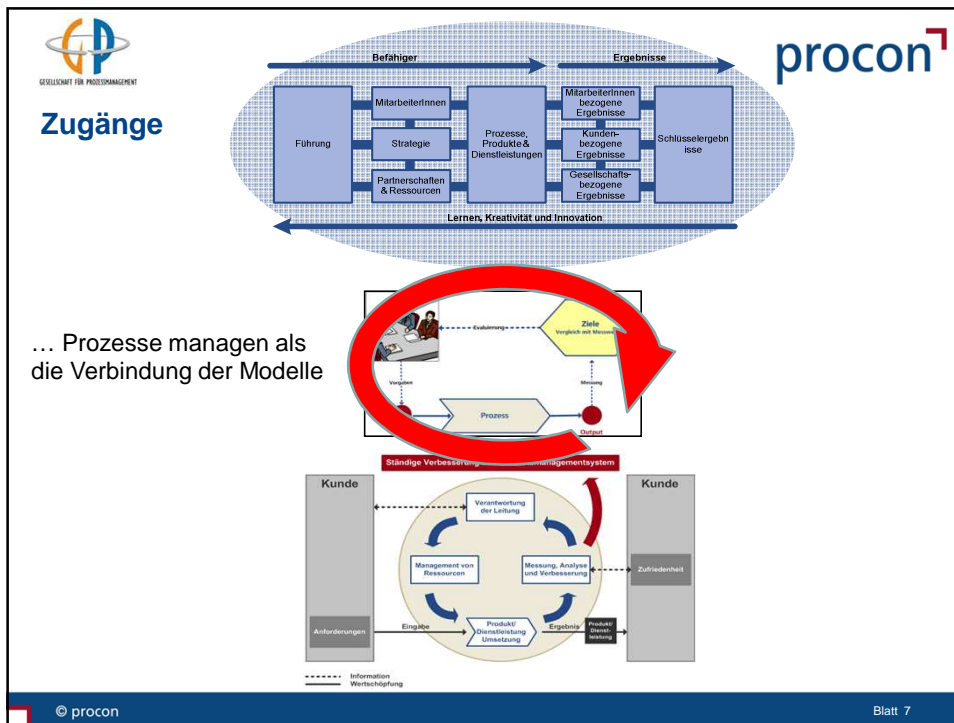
GESELLSCHAFT FÜR PROZESSMANAGEMENT

procon

Zugänge

Befähiger

Ergebnisse

Führung

MitarbeiterInnen

Strategie

Partnerschaften & Ressourcen

Prozesse, Produkte & Dienstleistungen

MitarbeiterInnen bezogene Ergebnisse

Kunden-bezogene Ergebnisse

Gesellschafts-bezogene Ergebnisse

Schlüsselergebnisse

Lernen, Kreativität und Innovation

… Prozesse managen als die Verbindung der Modelle

Evaluierung

Ziele

Vergleich mit Messung

Vorgaben

Messung

Prozess

Output

Ständige Verbesserung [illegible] managementsystem

Kunde

Kunde

Verantwortung der Leitung

Management von Ressourcen

Messung, Analyse und Verbesserung

Zufriedenheit

Anforderungen

Eingabe

Produkt/ Dienstleistung Umsetzung

Ergebnis

Produkt/ Dienst-leistung

Information

Wertschöpfung

© procon

Blatt 7